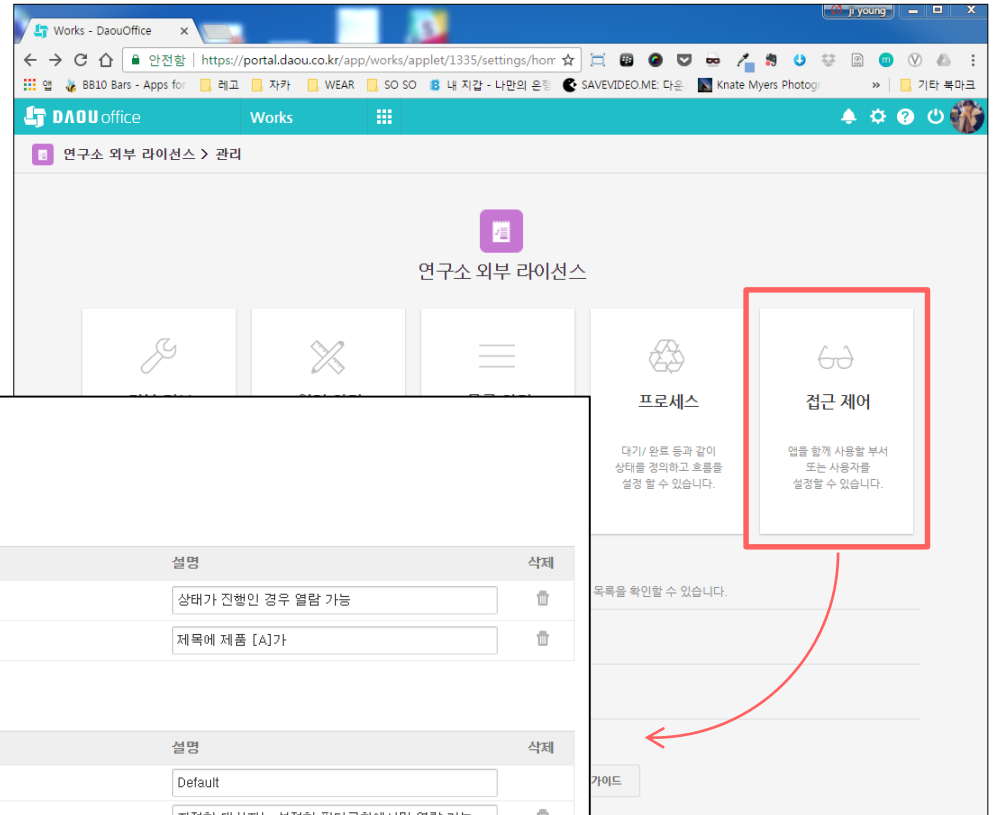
Works - DaouOffice

ji young

안전함 | https://portal.daou.co.kr/app/works/applet/1335/settings/hom

앱 BB10 Bars - Apps for 레고 자카 WEAR SO SO 내 지갑 - 나만의 은행 SAVEVIDEO.ME: 다운 Knate Myers Photogr » 기타 북마크

DAOU office Works

연구소 외부 라이선스 > 관리

연구소 외부 라이선스

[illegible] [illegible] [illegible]

프로세스

대기/ 완료 등과 같이 상태를 정의하고 흐름을 설정 할 수 있습니다.

접근 제어

앱을 함께 사용할 부서 또는 사용자를 설정할 수 있습니다.

목록을 확인할 수 있습니다.

가이드

| 설명 | 삭제 |
|---|---|
| 상태가 진행인 경우 열람 가능 | |
| 제목에 제품 [A]가 | |

| 설명 | 삭제 |
|---|---|
| Default | |
| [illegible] | |